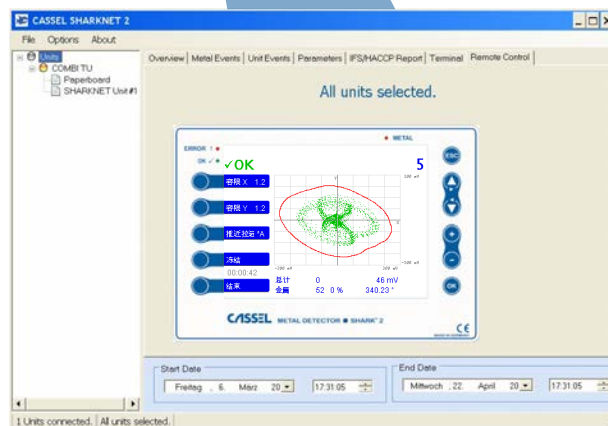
CASSEL SHARKNET 2

File Options About

Units
COMBI TU
Paperboard
SHARKNET Unit #1

Overview | Metal Events | Unit Events | Parameters | IFS/HACCP Report | Terminal | Remote Control

All units selected.

METAL
ERROR
OK
✓OK
5
ESC
容限 X 1.2
容限 Y 1.2
推进按钮 °A
冻结
00:00:42
结束
总计 0 46 mV
金属 52 0 % 340.23 °
OK
CASSEL METAL DETECTOR ● SHARK 2
CE

Start Date
Freitag , 6. März 20 17:31:05

End Date
Mittwoch , 22. April 20 17:31:05

1 Units connected. All units selected.